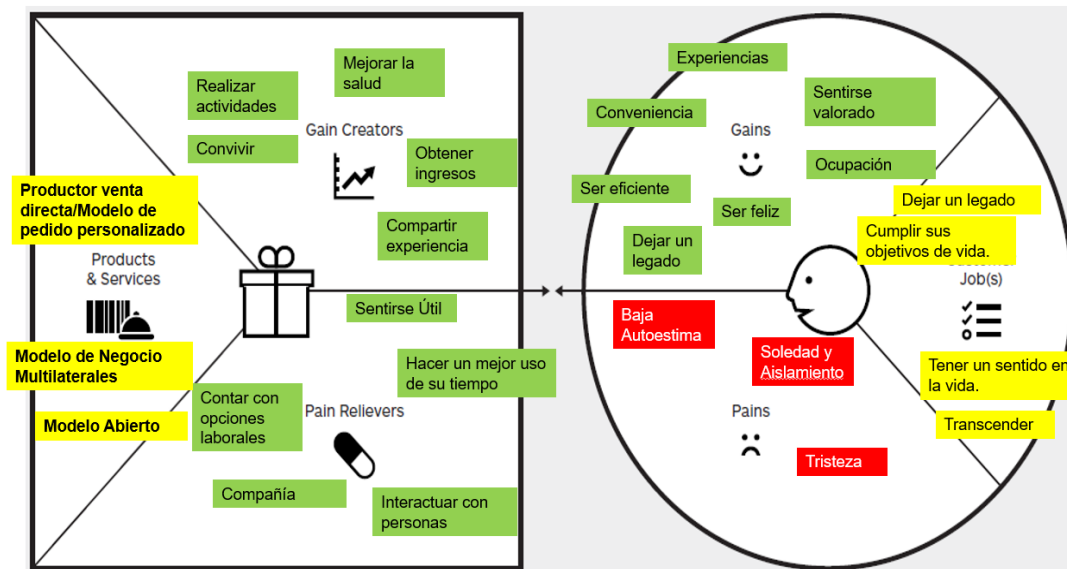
Mejorar la salud

Realizar actividades

Gain Creators

Convivir

Obtener ingresos

Productor venta directa/Modelo de pedido personalizado

Compartir experiencia

Products & Services

Sentirse Útil

Modelo de Negocio Multilaterales

Hacer un mejor uso de su tiempo

Contar con opciones laborales

Pain Relievers

Modelo Abierto

Compañía

Interactuar con personas

Experiencias

Sentirse valorado

Conveniencia

Gains

Ocupación

Ser eficiente

Dejar un legado

Ser feliz

Cumplir sus objetivos de vida.

Dejar un legado

Job(s)

Baja Autoestima

Soledad y Aislamiento

Tener un sentido en la vida.

Pains

Transcender

Tristeza